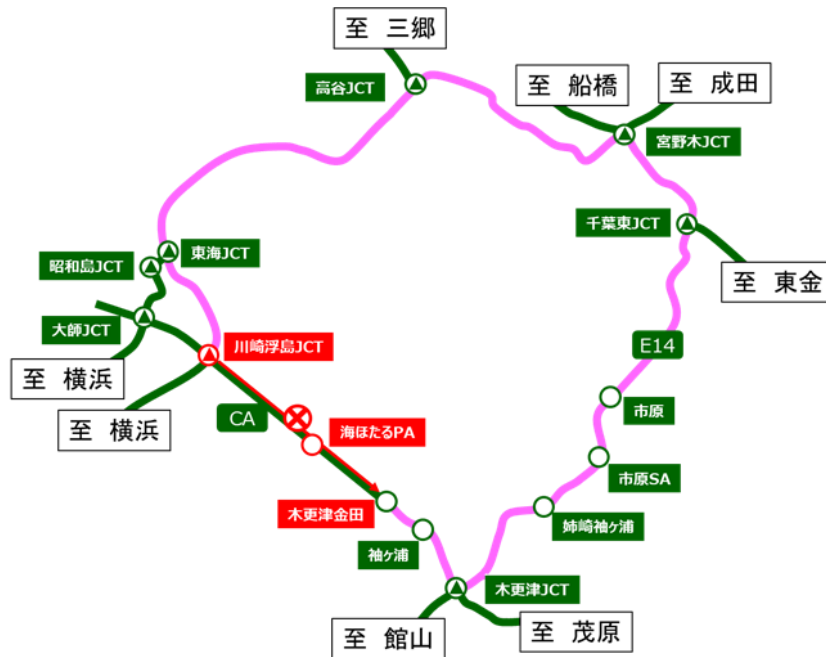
至 三郷

高谷JCT

至 船橋

至 成田

宮野木JCT

千葉東JCT

至 東金

東海JCT

昭和島JCT

大師JCT

川崎浮島JCT

至 横浜

至 横浜

CA

海ほたるPA

E14

市原

市原SA

木更津金田

姉崎袖ケ浦

袖ケ浦

木更津JCT

至 館山

至 茂原